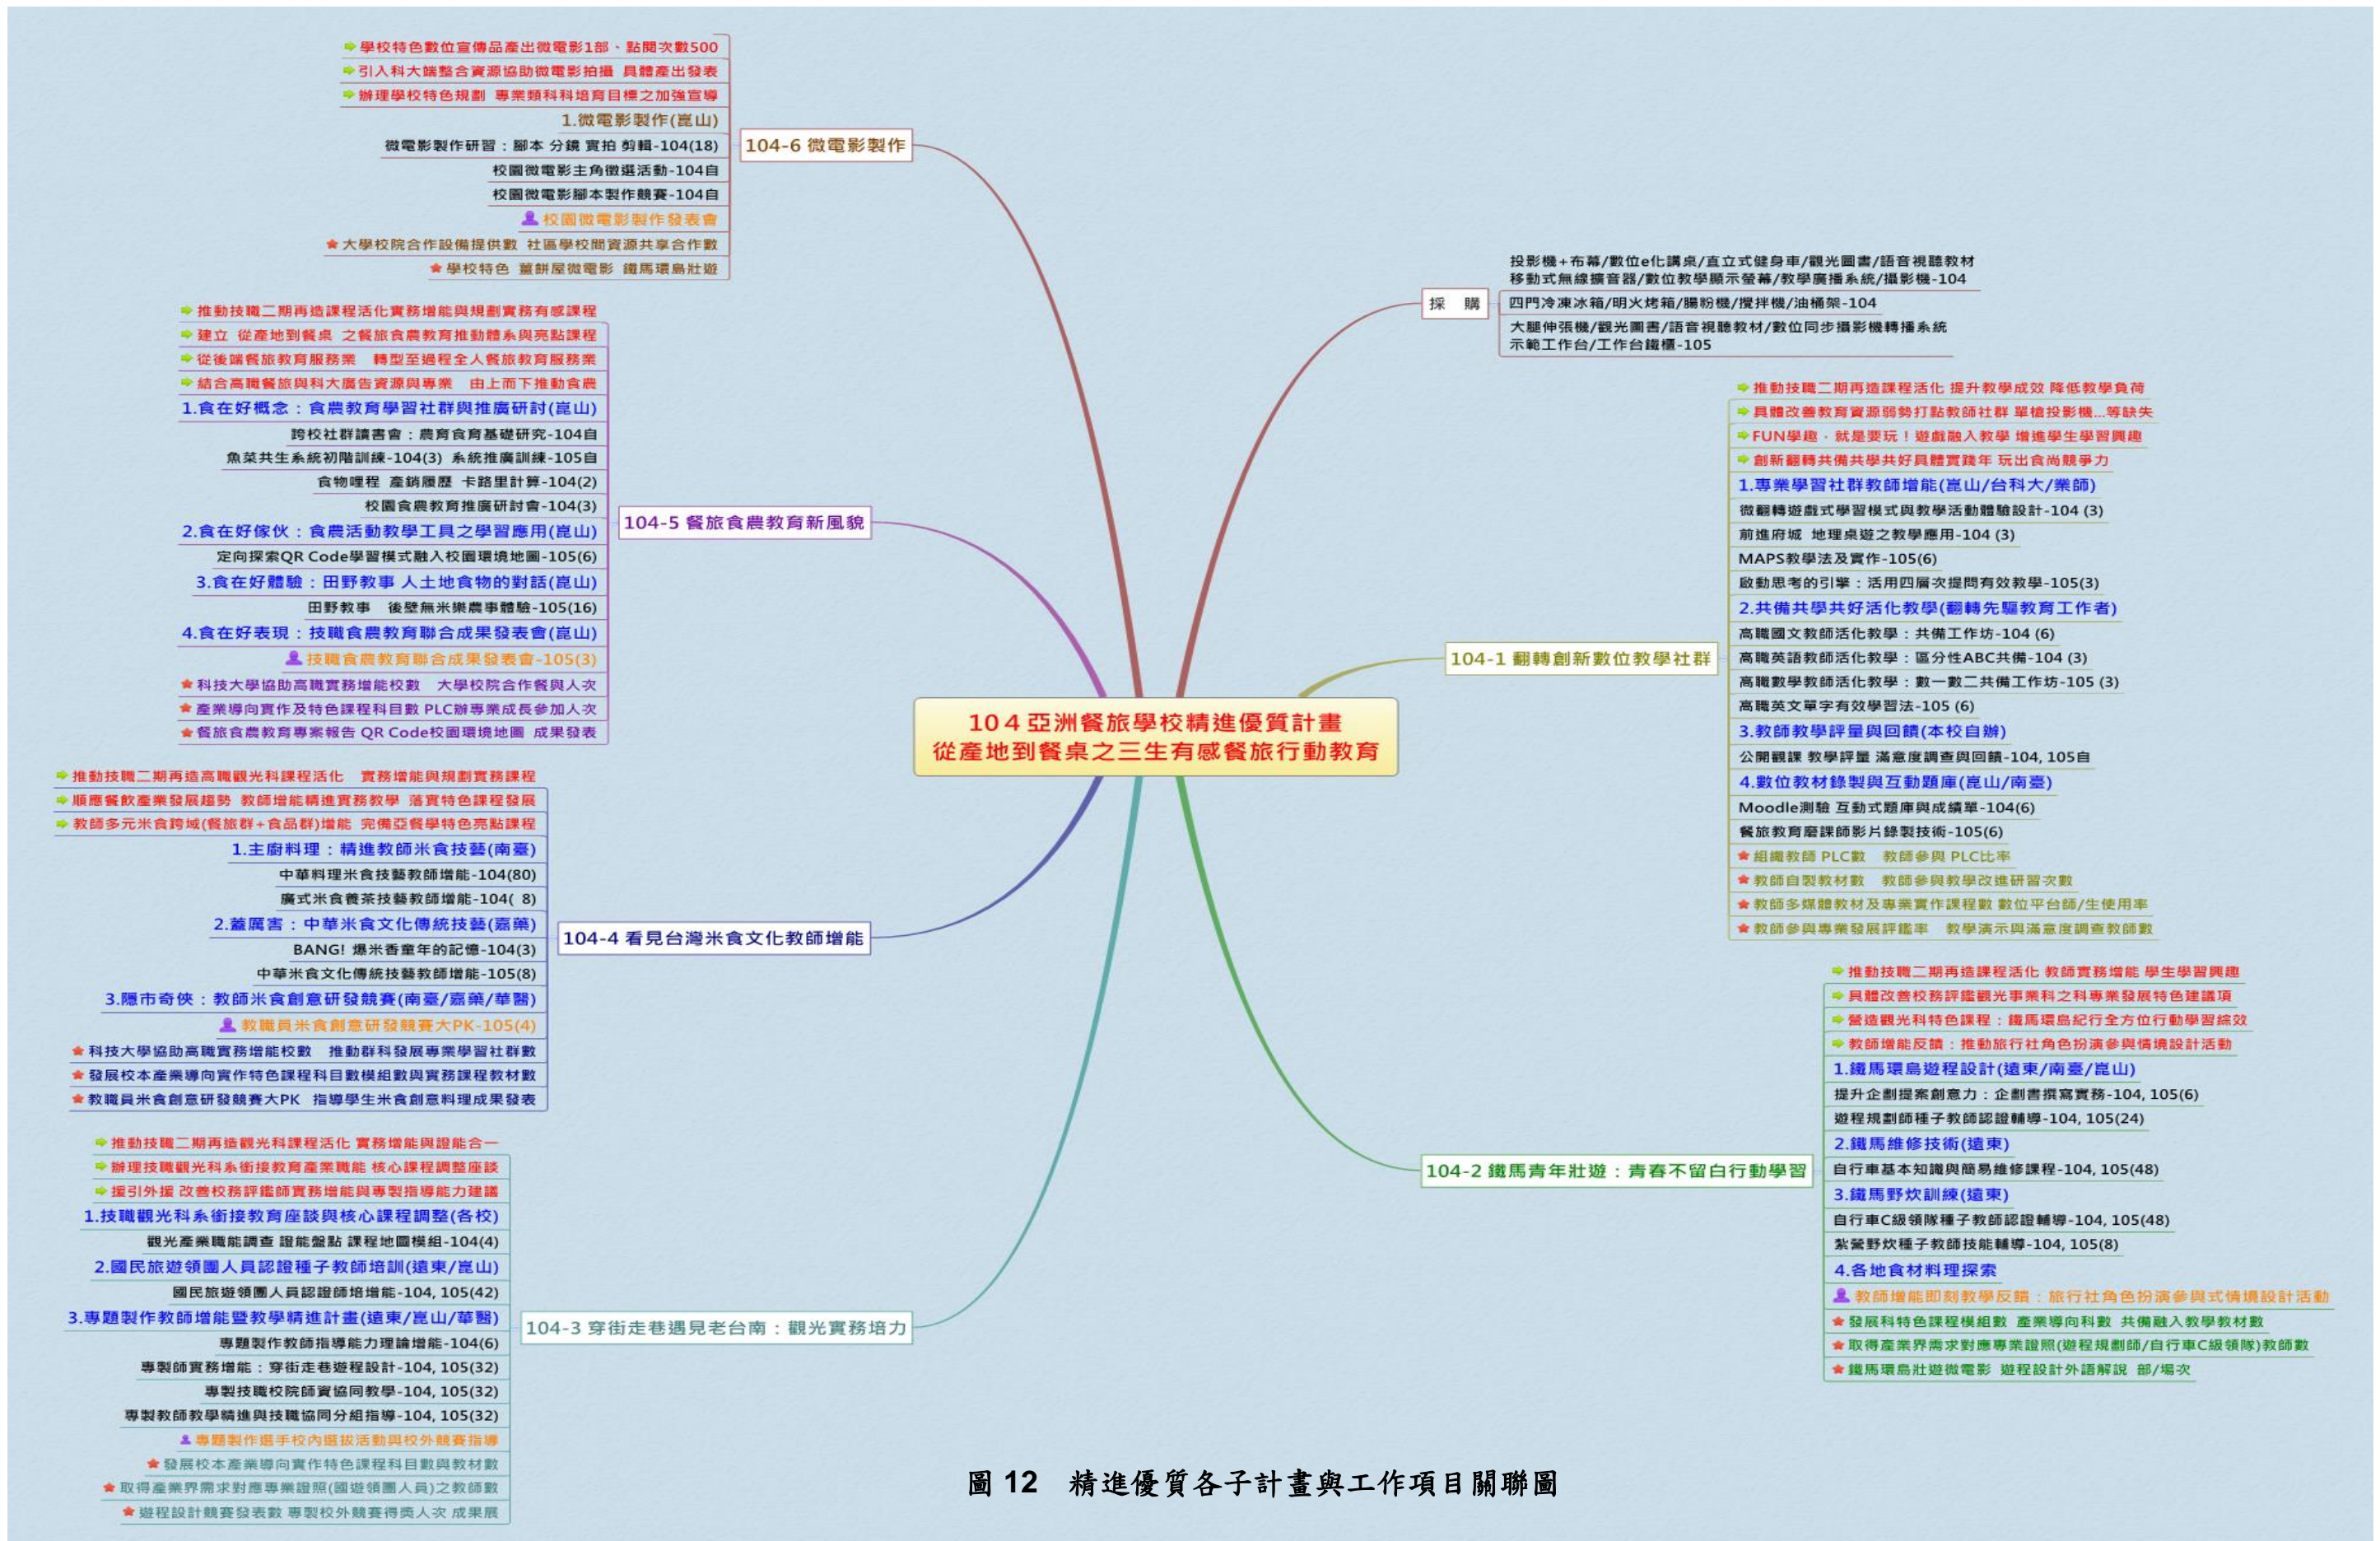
104 亞洲餐旅學校精進優質計畫
從產地到餐桌之三生有感餐旅行動教育

104-6 微電影製作
學校特色數位宣傳品產出微電影1部、點閱次數500
引入科大端整合資源協助微電影拍攝 具體產出發表
辦理學校特色規劃 專業類科科培育目標之加強宣導
1.微電影製作(崑山)
微電影製作研習：腳本 分鏡 實拍 剪輯-104(18)
校園微電影主角徵選活動-104自
校園微電影腳本製作競賽-104自
校園微電影製作發表會
大學校院合作設備提供數 社區學校間資源共享合作數
學校特色 蕾餅屋微電影 鐵馬環島壯遊

104-5 餐旅食農教育新風貌
推動技職二期再造課程活化實務增能與規劃實務有感課程
建立 從產地到餐桌 之餐旅食農教育推動體系與亮點課程
從後端餐旅教育服務業 轉型至過程全人餐旅教育服務業
結合高職餐旅與科大廣告資源與專業 由上而下推動食農
1.食在好概念：食農教育學習社群與推廣研討(崑山)
跨校社群讀書會：農育食育基礎研究-104自
魚菜共生系統初階訓練-104(3) 系統推廣訓練-105自
食物哩程 產銷履歷 卡路里計算-104(2)
校園食農教育推廣研討會-104(3)
2.食在好傢伙：食農活動教學工具之學習應用(崑山)
定向探索QR Code學習模式融入校園環境地圖-105(6)
3.食在好體驗：田野教事 人土地食物的對話(崑山)
田野教事 後壁無米樂農事體驗-105(16)
4.食在好表現：技職食農教育聯合成果發表會(崑山)
技職食農教育聯合成果發表會-105(3)
科技大學協助高職實務增能校數 大學校院合作餐與人次
產業導向實作及特色課程科目數 PLC辦專業成長參加人次
餐旅食農教育專案報告 QR Code校園環境地圖 成果發表

104-4 看見台灣米食文化教師增能
推動技職二期再造高職觀光科課程活化 實務增能與規劃實務課程
順應餐飲產業發展趨勢 教師增能精進實務教學 落實特色課程發展
教師多元米食跨域(餐旅群+食品群)增能 完備亞餐學特色亮點課程
1.主廚料理：精進教師米食技藝(南臺)
中華料理米食技藝教師增能-104(80)
廣式米食養茶技藝教師增能-104( 8)
2.蓋厲害：中華米食文化傳統技藝(嘉藥)
BANG! 爆米香童年的記憶-104(3)
中華米食文化傳統技藝教師增能-105(8)
3.隱市奇俠：教師米食創意研發競賽(南臺/嘉藥/華醫)
教職員米食創意研發競賽大PK-105(4)
科技大學協助高職實務增能校數 推動群科發展專業學習社群數
發展校本產業導向實作特色課程科目數模組數與實務課程教材數
教職員米食創意研發競賽大PK 指導學生米食創意料理成果發表

104-3 穿街走巷遇見老台南：觀光實務培力
推動技職二期再造觀光科課程活化 實務增能與證能合一
辦理技職觀光科系銜接教育產業職能 核心課程調整座談
援引外援 改善校務評鑑師實務增能與專製指導能力建議
1.技職觀光科系銜接教育座談與核心課程調整(各校)
觀光產業職能調查 證能盤點 課程地圖模組-104(4)
2.國民旅遊領團人員認證種子教師培訓(遠東/崑山)
國民旅遊領團人員認證師培增能-104, 105(42)
3.專題製作教師增能暨教學精進計畫(遠東/崑山/華醫)
專題製作教師指導能力理論增能-104(6)
專製師實務增能：穿街走巷遊程設計-104, 105(32)
專製技職校院師資協同教學-104, 105(32)
專製教師教學精進與技職協同分組指導-104, 105(32)
專題製作選手校內選拔活動與校外競賽指導
發展校本產業導向實作特色課程科目數與教材數
取得產業界需求對應專業證照(國遊領團人員)之教師數
遊程設計競賽發表數 專製校外競賽得獎人次 成果展

採購
投影機+布幕/數位e化講桌/直立式健身車/觀光圖書/語音視聽教材
移動式無線擴音器/數位教學顯示螢幕/教學廣播系統/攝影機-104
四門冷凍冰箱/明火烤箱/腸粉機/攪拌機/油桶架-104
大腿伸張機/觀光圖書/語音視聽教材/數位同步攝影機轉播系統
示範工作台/工作台鐵櫃-105

104-1 翻轉創新數位教學社群
推動技職二期再造課程活化 提升教學成效 降低教學負荷
具體改善教育資源弱勢打點教師社群 單槍投影機...等缺失
FUN學趣，就是要玩！遊戲融入教學 增進學生學習興趣
創新翻轉共備共學共好具體實踐年 玩出食尚競爭力
1.專業學習社群教師增能(崑山/台科大/業師)
微翻轉遊戲式學習模式與教學活動體驗設計-104 (3)
前進府城 地理桌遊之教學應用-104 (3)
MAPS教學法及實作-105(6)
啟動思考的引擎：活用四層次提問有效教學-105(3)
2.共備共學共好活化教學(翻轉先驅教育工作者)
高職國文教師活化教學：共備工作坊-104 (6)
高職英語教師活化教學：區分性ABC共備-104 (3)
高職數學教師活化教學：數一數二共備工作坊-105 (3)
高職英文單字有效學習法-105 (6)
3.教師教學評量與回饋(本校自辦)
公開觀課 教學評量 滿意度調查與回饋-104, 105自
4.數位教材錄製與互動題庫(崑山/南臺)
Moodle測驗 互動式題庫與成績單-104(6)
餐旅教育磨課師影片錄製技術-105(6)
組織教師 PLC數 教師參與 PLC比率
教師自製教材數 教師參與教學改進研習次數
教師多媒體教材及專業實作課程數 數位平台師/生使用率
教師參與專業發展評鑑率 教學演示與滿意度調查教師數

104-2 鐵馬青年壯遊：青春不留白行動學習
推動技職二期再造課程活化 教師實務增能 學生學習興趣
具體改善校務評鑑觀光事業科之科專業發展特色建議項
營造觀光科特色課程：鐵馬環島紀行全方位行動學習綜效
教師增能反饋：推動旅行社角色扮演參與情境設計活動
1.鐵馬環島遊程設計(遠東/南臺/崑山)
提升企劃提案創意力：企劃書撰寫實務-104, 105(6)
遊程規劃師種子教師認證輔導-104, 105(24)
2.鐵馬維修技術(遠東)
自行車基本知識與簡易維修課程-104, 105(48)
3.鐵馬野炊訓練(遠東)
自行車C級領隊種子教師認證輔導-104, 105(48)
紮營野炊種子教師技能輔導-104, 105(8)
4.各地食材料理探索
教師增能即刻教學反饋：旅行社角色扮演參與式情境設計活動
發展科特色課程模組數 產業導向科數 共備融入教學教材數
取得產業界需求對應專業證照(遊程規劃師/自行車C級領隊)教師數
鐵馬環島壯遊微電影 遊程設計外語解說 部/場次

圖 12 精進優質各子計畫與工作項目關聯圖